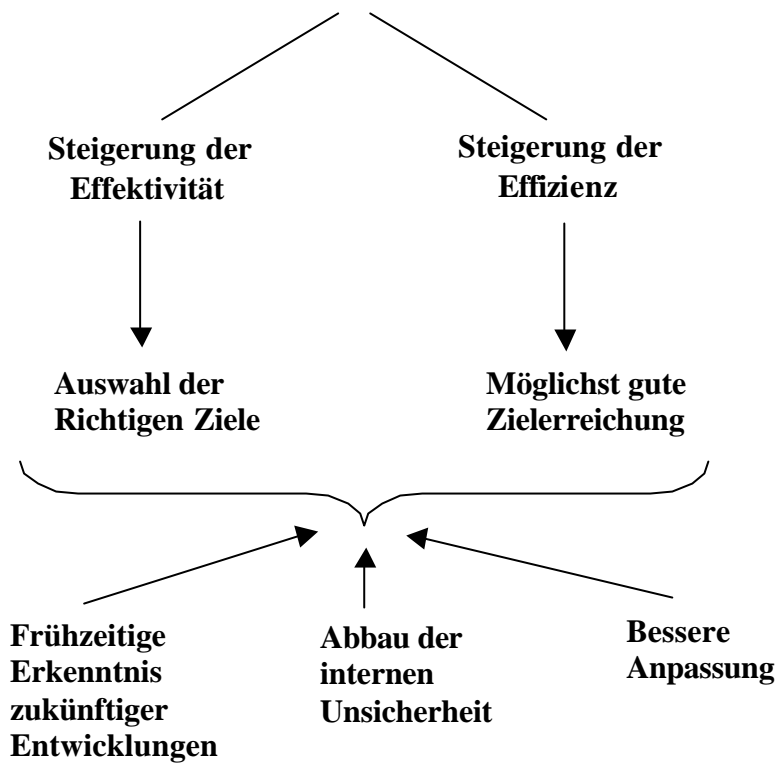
Steigerung der Effektivität

Steigerung der Effizienz

Auswahl der Richtigen Ziele

Möglichst gute Zielerreichung

Frühzeitige Erkenntnis zukünftiger Entwicklungen

Abbau der internen Unsicherheit

Bessere Anpassung